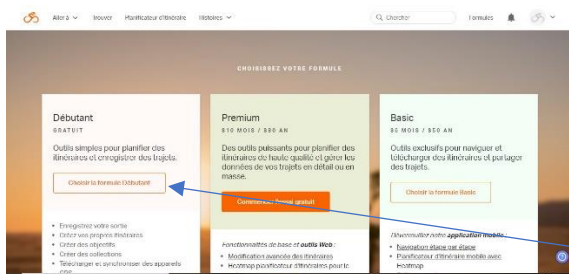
Aller à Trouver Planificateur d'itinéraire Histoires Chercher Formules

CHOISISSEZ VOTRE FORMULE

Débutant
GRATUIT
Outils simples pour planifier des itinéraires et enregistrer des trajets.
Choisir la formule Débutant
• Enregistrez votre sortie
• Créez vos propres itinéraires
• Créer des objectifs
• Créer des collections
• Télécharger et synchroniser des appareils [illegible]

Premium
8 10 MOIS / 8 80 AN
Des outils puissants pour planifier des itinéraires de haute qualité et gérer les données de vos trajets en détail ou en masse.
Commencer l'essai gratuit
Fonctionnalités de base et outils Web :
• Modification avancée des itinéraires
• Heatmap planificateur d'itinéraires pour le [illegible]

Basic
8 0 MOIS / 8 50 AN
Outils exclusifs pour naviguer et télécharger des itinéraires et partager des trajets.
Choisir la formule Basic
Déverrouillez notre application mobile :
• Navigation étape par étape
• Planificateur d'itinéraire mobile avec Heatmap